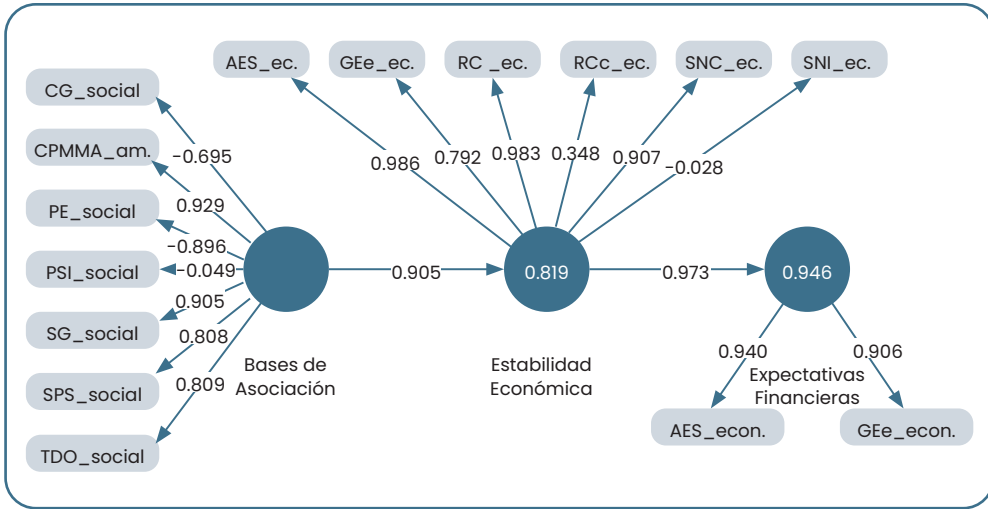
AES_ec.
GEe_ec.
RC _ec.
RCc_ec.
SNC_ec.
SNI_ec.

CG_social
CPMMA_am.
PE_social
PSI_social
SG_social
SPS_social
TDO_social

-0.695
0.929
-0.896
-0.049
0.905
0.808
0.809

0.986
0.792
0.983
0.348
0.907
-0.028

0.905
0.819
0.973
0.946

Bases de Asociación

Estabilidad Económica

0.940
0.906

Expectativas Financieras

AES_econ.
GEe_econ.